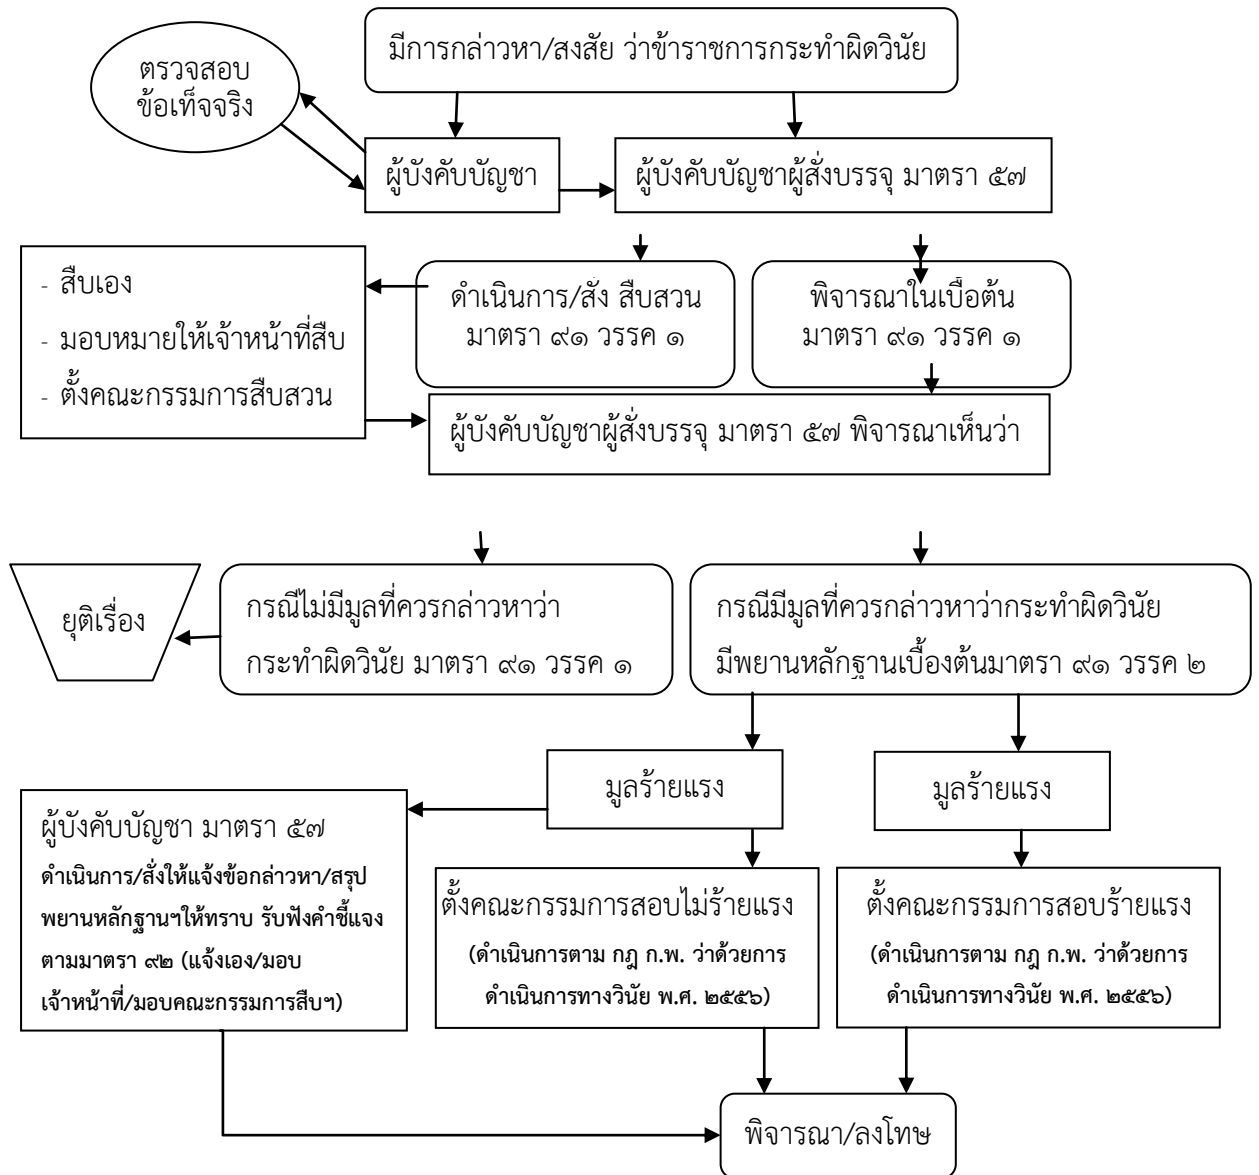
มีการกล่าวหา/สงสัย ว่าข้าราชการกระทำผิดวินัย

ตรวจสอบ ข้อเท็จจริง

ผู้บังคับบัญชา

ผู้บังคับบัญชาผู้สั่งบรรจุ มาตรา ๕๗

- สืบเอง
- มอบหมายให้เจ้าหน้าที่สืบ
- ตั้งคณะกรรมการสืบสวน

ดำเนินการ/สั่ง สืบสวน มาตรา ๙๑ วรรค ๑

พิจารณาในเบื้องต้น มาตรา ๙๑ วรรค ๑

ผู้บังคับบัญชาผู้สั่งบรรจุ มาตรา ๕๗ พิจารณาเห็นว่า

ยุติเรื่อง

กรณีไม่มีมูลที่ควรกล่าวหาว่ากระทำผิดวินัย มาตรา ๙๑ วรรค ๑

กรณีมีมูลที่ควรกล่าวหาว่ากระทำผิดวินัย มีพยานหลักฐานเบื้องต้นมาตรา ๙๑ วรรค ๒

มูลร้ายแรง

มูลร้ายแรง

ผู้บังคับบัญชา มาตรา ๕๗
ดำเนินการ/สั่งให้แจ้งข้อกล่าวหา/สรุปพยานหลักฐานฯให้ทราบ รับฟังคำชี้แจงตามมาตรา ๙๒ (แจ้งเอง/มอบเจ้าหน้าที่/มอบคณะกรรมการสืบฯ)

ตั้งคณะกรรมการสอบไม่ร้ายแรง
(ดำเนินการตาม กฎ ก.พ. ว่าด้วยการดำเนินการทางวินัย พ.ศ. ๒๕๕๖)

ตั้งคณะกรรมการสอบร้ายแรง
(ดำเนินการตาม กฎ ก.พ. ว่าด้วยการดำเนินการทางวินัย พ.ศ. ๒๕๕๖)

พิจารณา/ลงโทษ